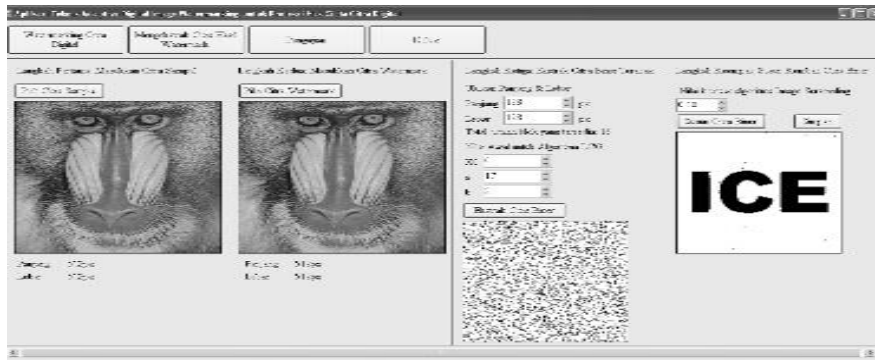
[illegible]

Watermarking Citra Digital | Mengekstrak Citra Hasil Watermark | Simpan | Keluar

Langkah Pertama: Masukkan Citra Sampul

Pilih Citra Sampul

Panjang: 512px
Lebar: 512px

Langkah Kedua: Masukkan Citra Watermark

Pilih Citra Watermark

Panjang: 512px
Lebar: 512px

Langkah Ketiga: Ekstrak Citra hasil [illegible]

Ukuran Panjang & Lebar

Panjang 128 px
Lebar 128 px

Total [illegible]

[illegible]

X0 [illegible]
u 17
k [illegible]

Ekstrak Citra Biner

Langkah Keempat: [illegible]

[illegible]

K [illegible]

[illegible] Simpan

ICE